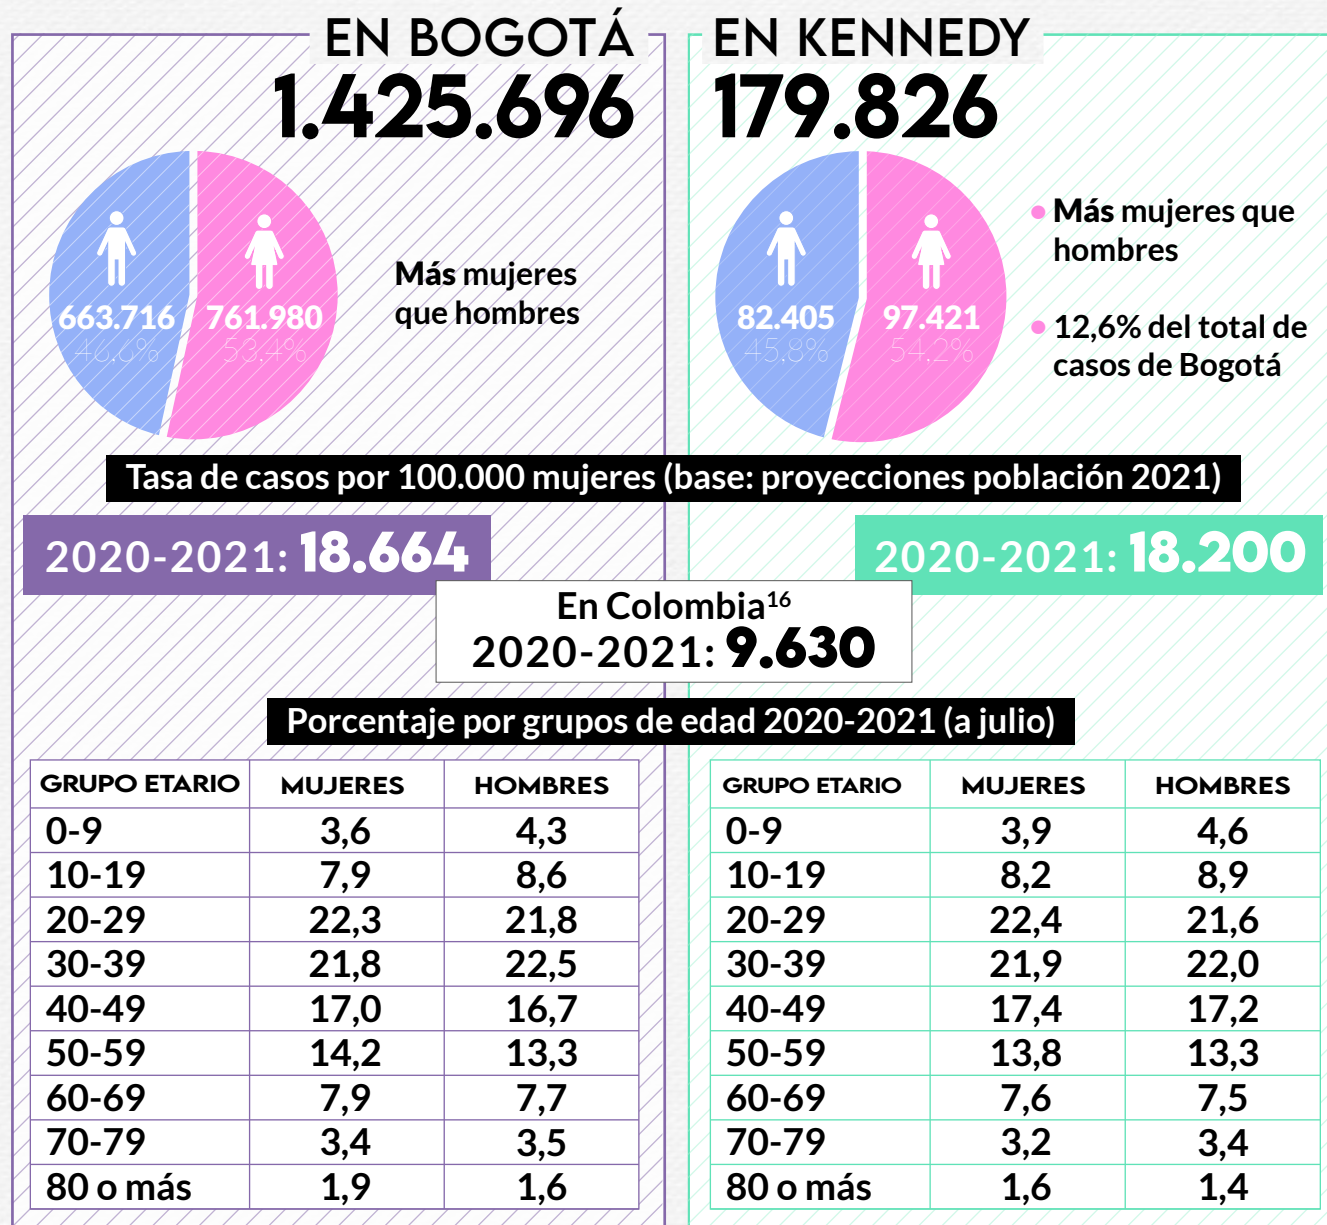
EN BOGOTÁ
1.425.696

663.716
46,6%

761.980
53,4%

Más mujeres que hombres

EN KENNEDY
179.826

82.405
45,8%

97.421
54,2%

Más mujeres que hombres

12,6% del total de casos de Bogotá

Tasa de casos por 100.000 mujeres (base: proyecciones población 2021)

2020-2021: 18.664

2020-2021: 18.200

En Colombia$^{16}$
2020-2021: 9.630

Porcentaje por grupos de edad 2020-2021 (a julio)

| GRUPO ETARIO | MUJERES | HOMBRES |
|---|---|---|
| 0-9 | 3,6 | 4,3 |
| 10-19 | 7,9 | 8,6 |
| 20-29 | 22,3 | 21,8 |
| 30-39 | 21,8 | 22,5 |
| 40-49 | 17,0 | 16,7 |
| 50-59 | 14,2 | 13,3 |
| 60-69 | 7,9 | 7,7 |
| 70-79 | 3,4 | 3,5 |
| 80 o más | 1,9 | 1,6 |

| GRUPO ETARIO | MUJERES | HOMBRES |
|---|---|---|
| 0-9 | 3,9 | 4,6 |
| 10-19 | 8,2 | 8,9 |
| 20-29 | 22,4 | 21,6 |
| 30-39 | 21,9 | 22,0 |
| 40-49 | 17,4 | 17,2 |
| 50-59 | 13,8 | 13,3 |
| 60-69 | 7,6 | 7,5 |
| 70-79 | 3,2 | 3,4 |
| 80 o más | 1,6 | 1,4 |